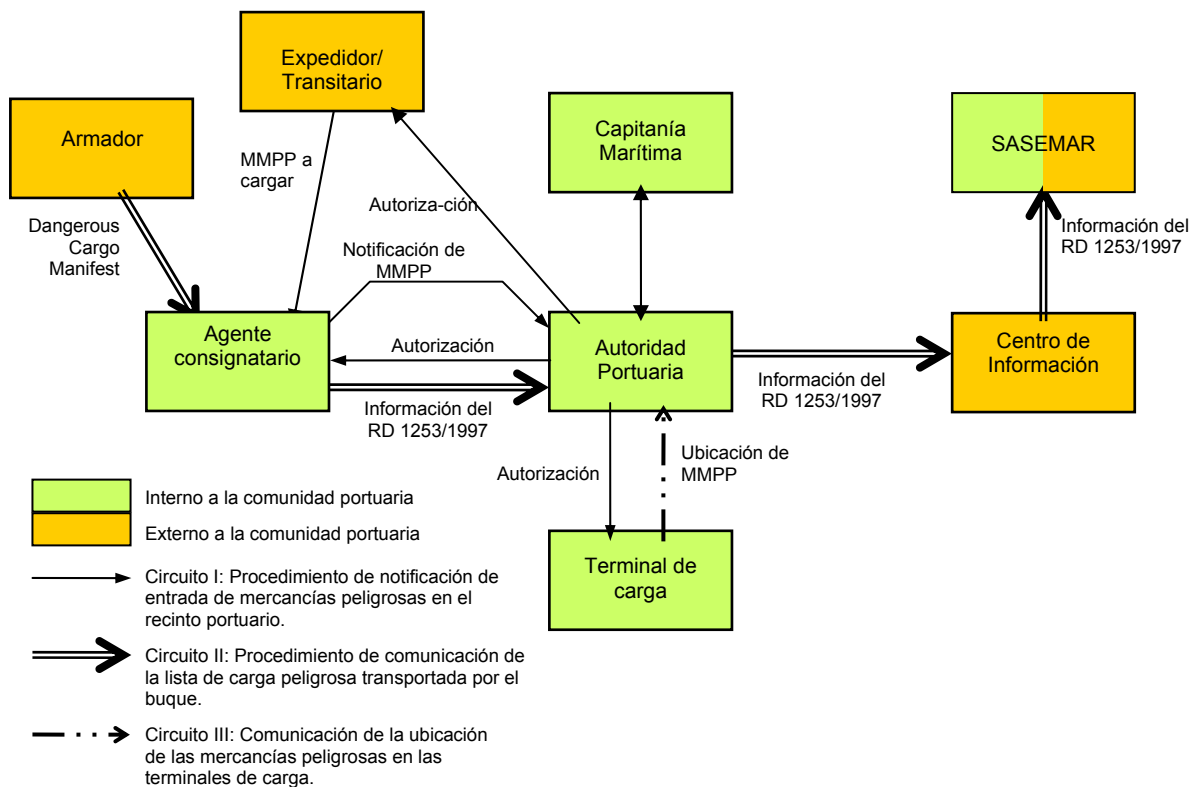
Expedidor/ Transitario

Armador

MMPP a cargar

Capitanía Marítima

SASEMAR

Autoriza-ción

Dangerous Cargo Manifest

Notificación de MMPP

Información del RD 1253/1997

Agente consignatario

Autorización

Autoridad Portuaria

Centro de Información

Información del RD 1253/1997

Información del RD 1253/1997

Autorización

Ubicación de MMPP

Interno a la comunidad portuaria

Externo a la comunidad portuaria

Terminal de carga

Circuito I: Procedimiento de notificación de entrada de mercancías peligrosas en el recinto portuario.

Circuito II: Procedimiento de comunicación de la lista de carga peligrosa transportada por el buque.

Circuito III: Comunicación de la ubicación de las mercancías peligrosas en las terminales de carga.